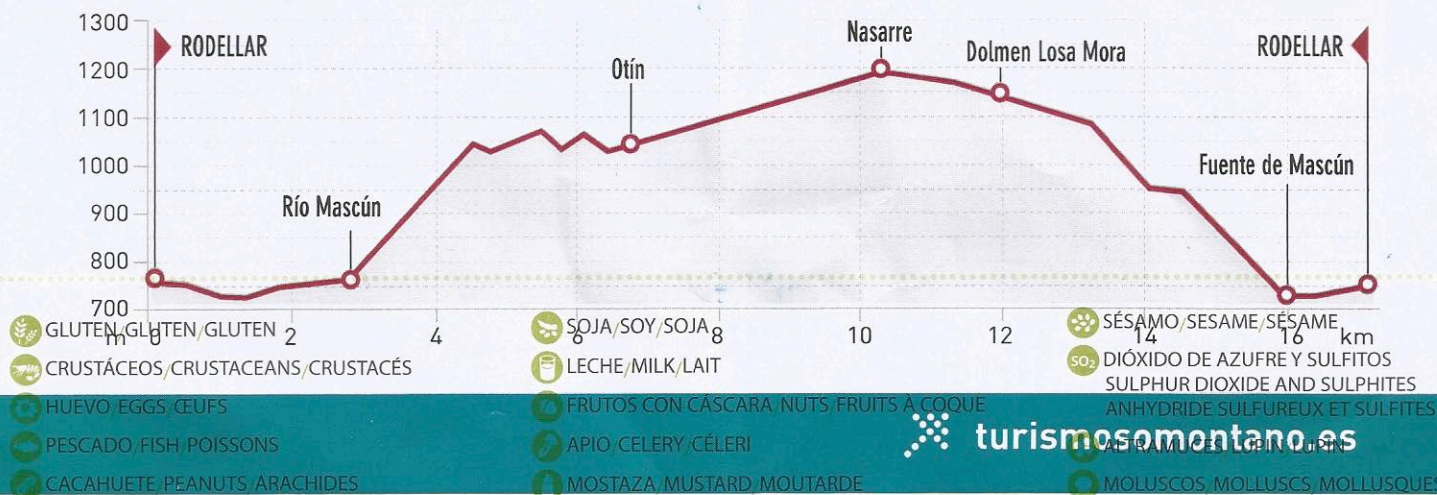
1300
1200
1100
1000
900
800
700

RODELLAR
Río Mascún
Otín
Nasarre
Dolmen Losa Mora
RODELLAR
Fuente de Mascún

m 0
2
4
6
8
10
12
14
16
km

GLUTEN/GLUTEN/GLUTEN
CRUSTÁCEOS/CRUSTACEANS/CRUSTACÉS
HUEVO/EGGS/ŒUFS
PESCADO/FISH/POISSONS
CACAHUETE/PEANUTS/ARACHIDES

SOJA/SOY/SOJA
LECHE/MILK/LAIT
FRUTOS CON CÁSCARA/NUTS/FRUITS À COQUE
APIO/CELERY/CÉLERI
MOSTAZA/MUSTARD/MOUTARDE

SÉSAMO/SESAME/SÉSAME
$SO_2$ DIÓXIDO DE AZUFRE Y SULFITOS SULPHUR DIOXIDE AND SULPHITES ANHYDRIDE SULFUREUX ET SULFITES
ALTRAMUCES/LUPIN/LUPIN
MOLUSCOS/MOLLUSCS/MOLLUSQUES

turismosomontano.es